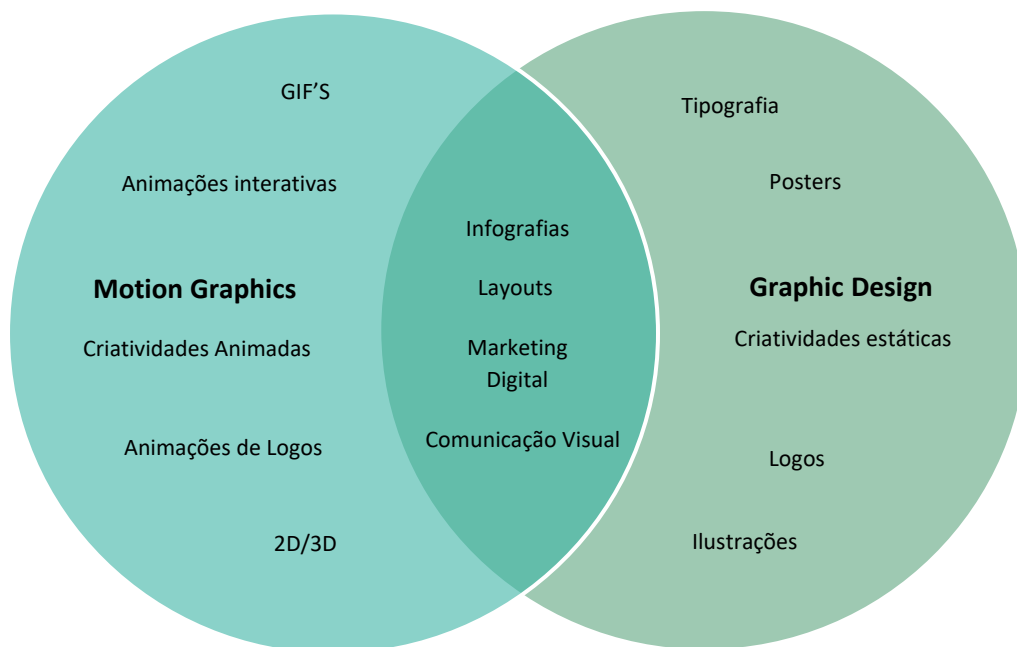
GIF’S

Animações interativas

Motion Graphics

Criatividades Animadas

Animações de Logos

2D/3D

Infografias

Layouts

Marketing Digital

Comunicação Visual

Tipografia

Posters

Graphic Design

Criatividades estáticas

Logos

Ilustrações